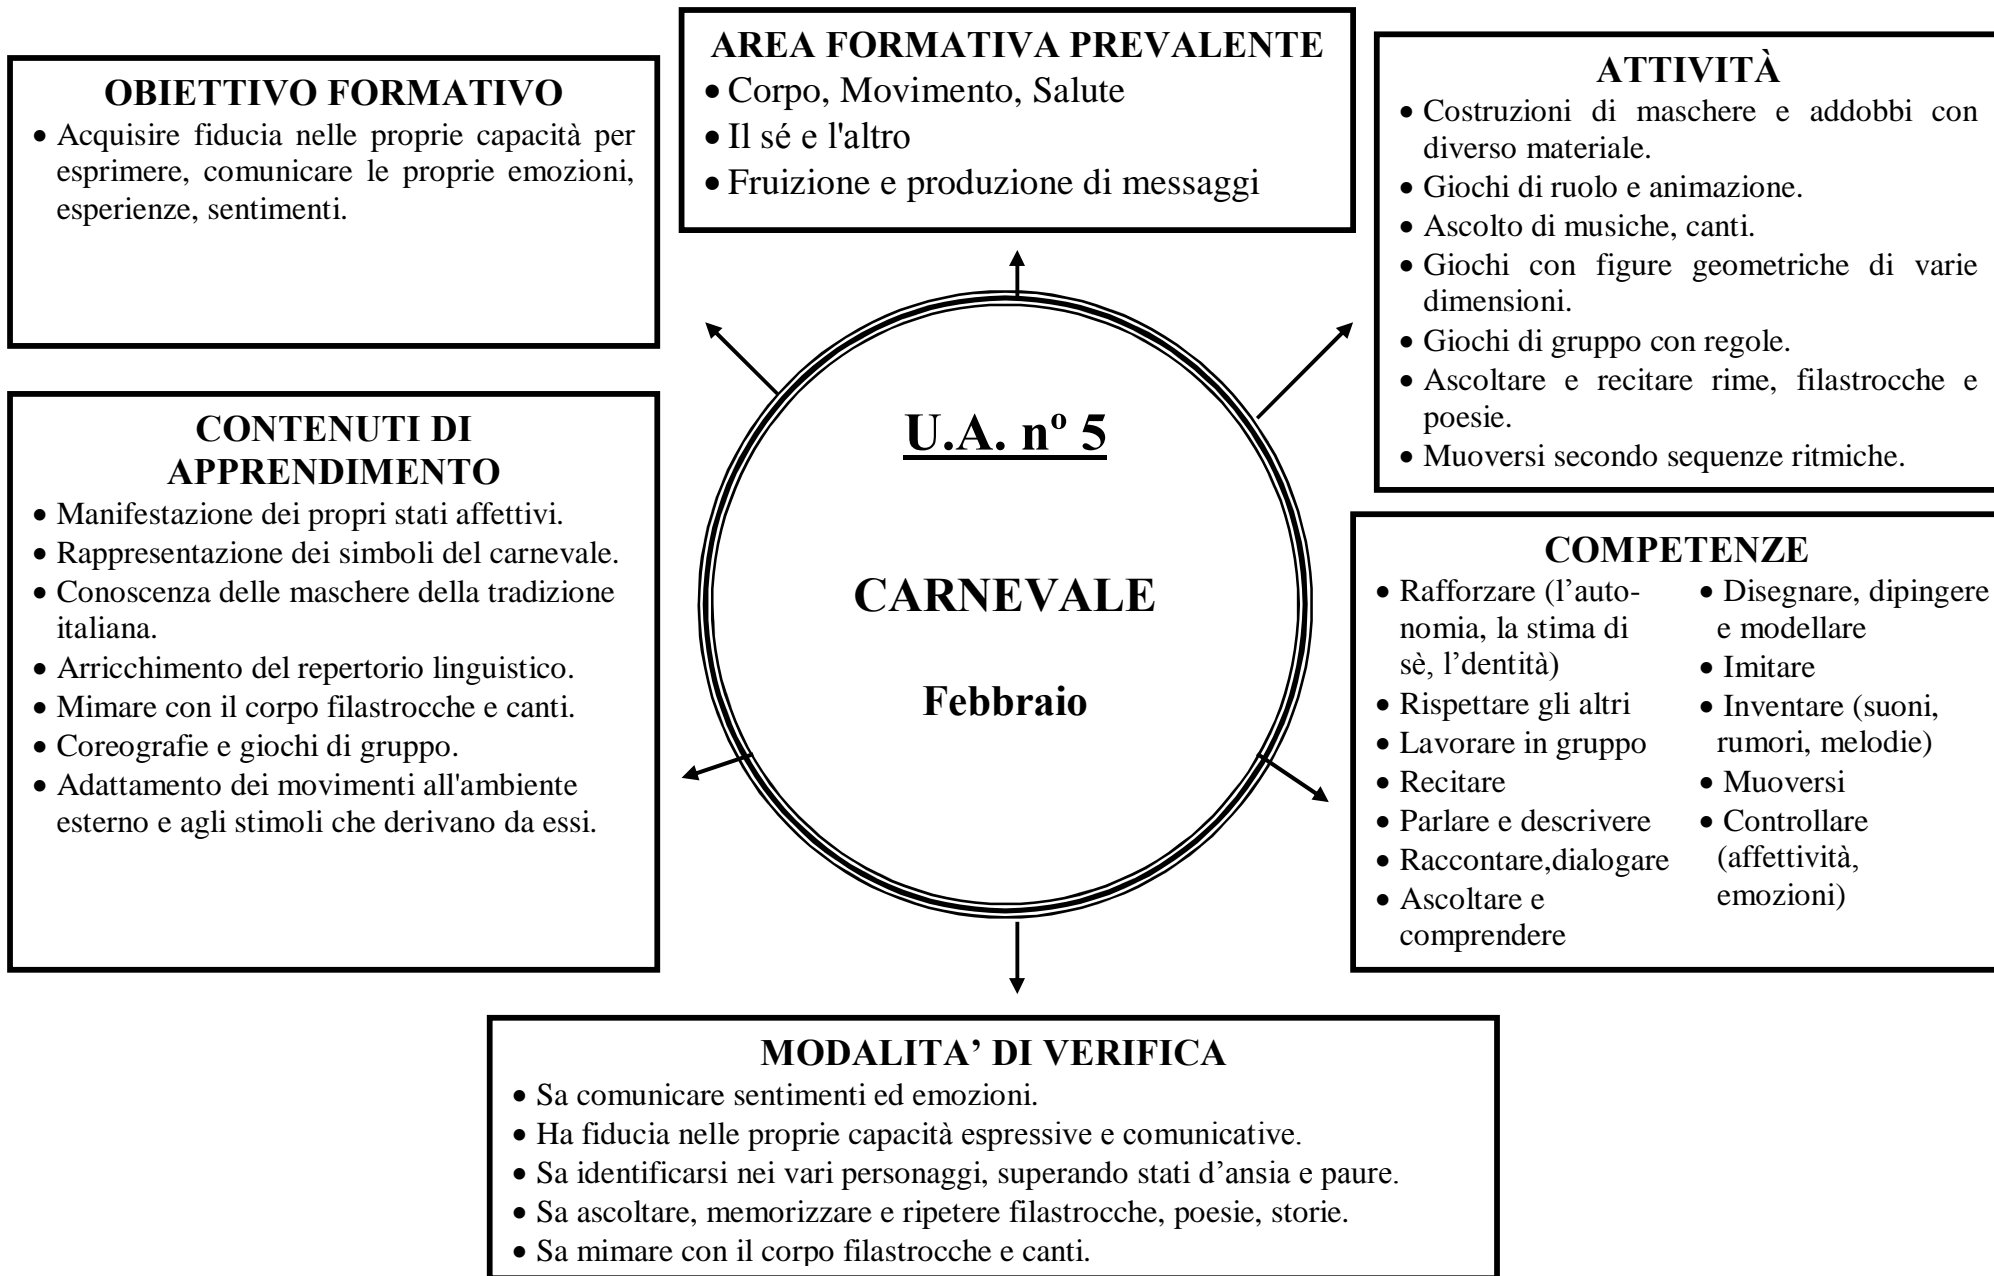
OBIETTIVO FORMATIVO

• Acquisire fiducia nelle proprie capacità per esprimere, comunicare le proprie emozioni, esperienze, sentimenti.

AREA FORMATIVA PREVALENTE

• Corpo, Movimento, Salute
• Il sé e l'altro
• Fruizione e produzione di messaggi

ATTIVITÀ

• Costruzioni di maschere e addobbi con diverso materiale.
• Giochi di ruolo e animazione.
• Ascolto di musiche, canti.
• Giochi con figure geometriche di varie dimensioni.
• Giochi di gruppo con regole.
• Ascoltare e recitare rime, filastrocche e poesie.
• Muoversi secondo sequenze ritmiche.

CONTENUTI DI APPRENDIMENTO

• Manifestazione dei propri stati affettivi.
• Rappresentazione dei simboli del carnevale.
• Conoscenza delle maschere della tradizione italiana.
• Arricchimento del repertorio linguistico.
• Mimare con il corpo filastrocche e canti.
• Coreografie e giochi di gruppo.
• Adattamento dei movimenti all'ambiente esterno e agli stimoli che derivano da essi.

U.A. nº 5

CARNEVALE

Febbraio

COMPETENZE

• Rafforzare (l'autonomia, la stima di sè, l'dentità)
• Rispettare gli altri
• Lavorare in gruppo
• Recitare
• Parlare e descrivere
• Raccontare,dialogare
• Ascoltare e comprendere

• Disegnare, dipingere e modellare
• Imitare
• Inventare (suoni, rumori, melodie)
• Muoversi
• Controllare (affettività, emozioni)

MODALITA' DI VERIFICA

• Sa comunicare sentimenti ed emozioni.
• Ha fiducia nelle proprie capacità espressive e comunicative.
• Sa identificarsi nei vari personaggi, superando stati d'ansia e paure.
• Sa ascoltare, memorizzare e ripetere filastrocche, poesie, storie.
• Sa mimare con il corpo filastrocche e canti.